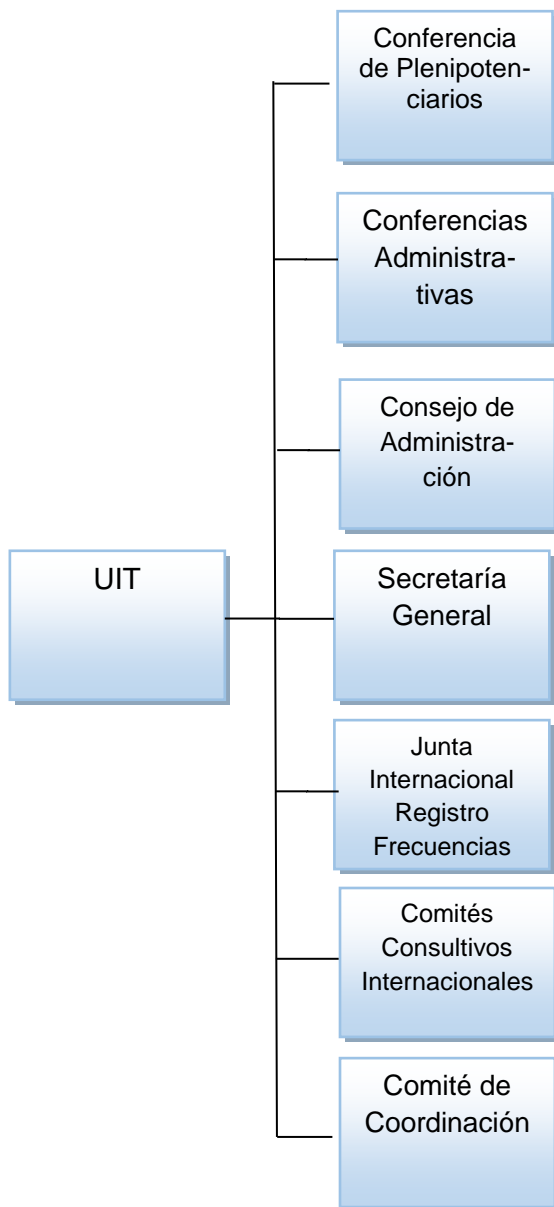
UIT

Conferencia de Plenipotenciarios

Conferencias Administrativas

Consejo de Administración

Secretaría General

Junta Internacional Registro Frecuencias

Comités Consultivos Internacionales

Comité de Coordinación